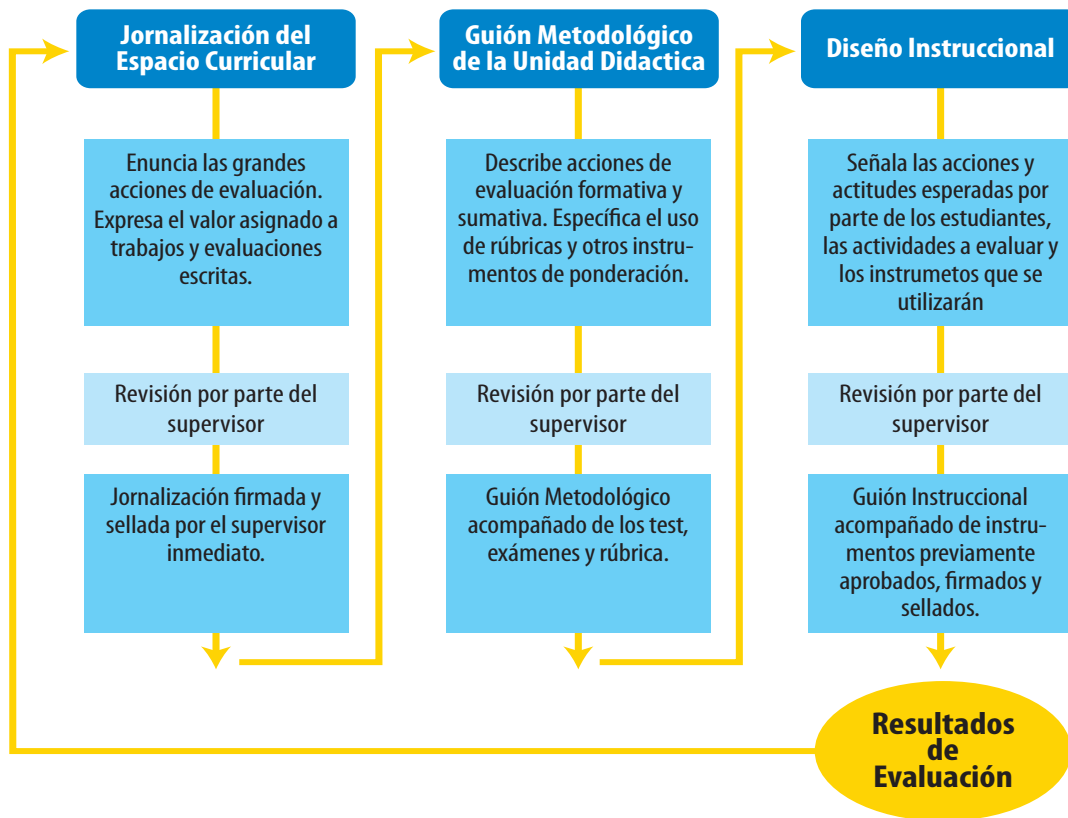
Jornalización del Espacio Curricular

Enuncia las grandes acciones de evaluación. Expresa el valor asignado a trabajos y evaluaciones escritas.

Revisión por parte del supervisor

Jornalización firmada y sellada por el supervisor inmediato.

Guión Metodológico de la Unidad Didactica

Describe acciones de evaluación formativa y sumativa. Específica el uso de rúbricas y otros instrumentos de ponderación.

Revisión por parte del supervisor

Guión Metodológico acompañado de los test, exámenes y rúbrica.

Diseño Instruccional

Señala las acciones y actitudes esperadas por parte de los estudiantes, las actividades a evaluar y los instrumetos que se utilizarán

Revisión por parte del supervisor

Guión Instruccional acompañado de instrumentos previamente aprobados, firmados y sellados.

Resultados de Evaluación